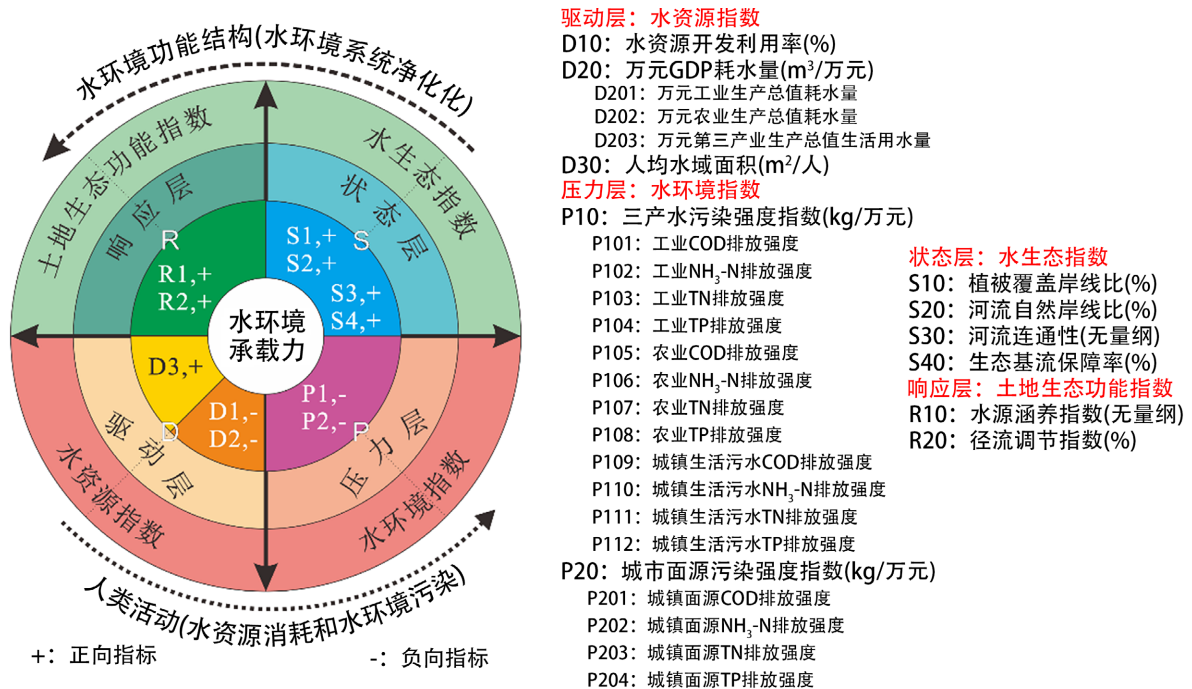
水环境功能结构(水环境系统净化化)

土地生态功能指数
水生态指数
响应层
状态层
R
R1,+
R2,+
S1,+
S2,+
S
S3,+
S4,+
水环境
承载力
D3,+
D1,-
D2,-
P1,-
P2,-
P
驱动层
D
压力层
水资源指数
水环境指数

人类活动(水资源消耗和水环境污染)

+：正向指标
-：负向指标

驱动层：水资源指数
D10：水资源开发利用率(%)
D20：万元GDP耗水量($m^3$/万元)
D201：万元工业生产总值耗水量
D202：万元农业生产总值耗水量
D203：万元第三产业生产总值生活用水量
D30：人均水域面积($m^2$/人)
压力层：水环境指数
P10：三产水污染强度指数(kg/万元)
P101：工业COD排放强度
P102：工业$NH_3$-N排放强度
P103：工业TN排放强度
P104：工业TP排放强度
P105：农业COD排放强度
P106：农业$NH_3$-N排放强度
P107：农业TN排放强度
P108：农业TP排放强度
P109：城镇生活污水COD排放强度
P110：城镇生活污水$NH_3$-N排放强度
P111：城镇生活污水TN排放强度
P112：城镇生活污水TP排放强度
P20：城市面源污染强度指数(kg/万元)
P201：城镇面源COD排放强度
P202：城镇面源$NH_3$-N排放强度
P203：城镇面源TN排放强度
P204：城镇面源TP排放强度

状态层：水生态指数
S10：植被覆盖岸线比(%)
S20：河流自然岸线比(%)
S30：河流连通性(无量纲)
S40：生态基流保障率(%)
响应层：土地生态功能指数
R10：水源涵养指数(无量纲)
R20：径流调节指数(%)